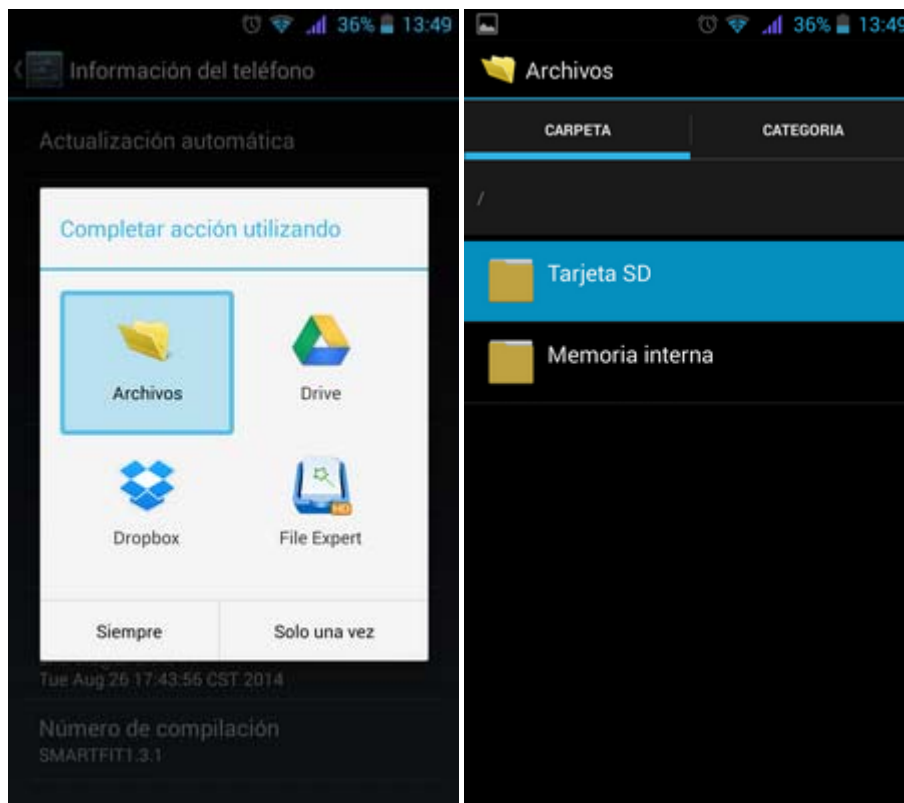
36% 13:49

Información del teléfono

Actualización automática

Completar acción utilizando

Archivos

Drive

Dropbox

File Expert

HD

Siempre

Solo una vez

Tue Aug 26 17:43:56 CST 2014

Número de compilación

SMARTFIT1.3.1

36% 13:49

Archivos

CARPETA

CATEGORIA

/

Tarjeta SD

Memoria interna